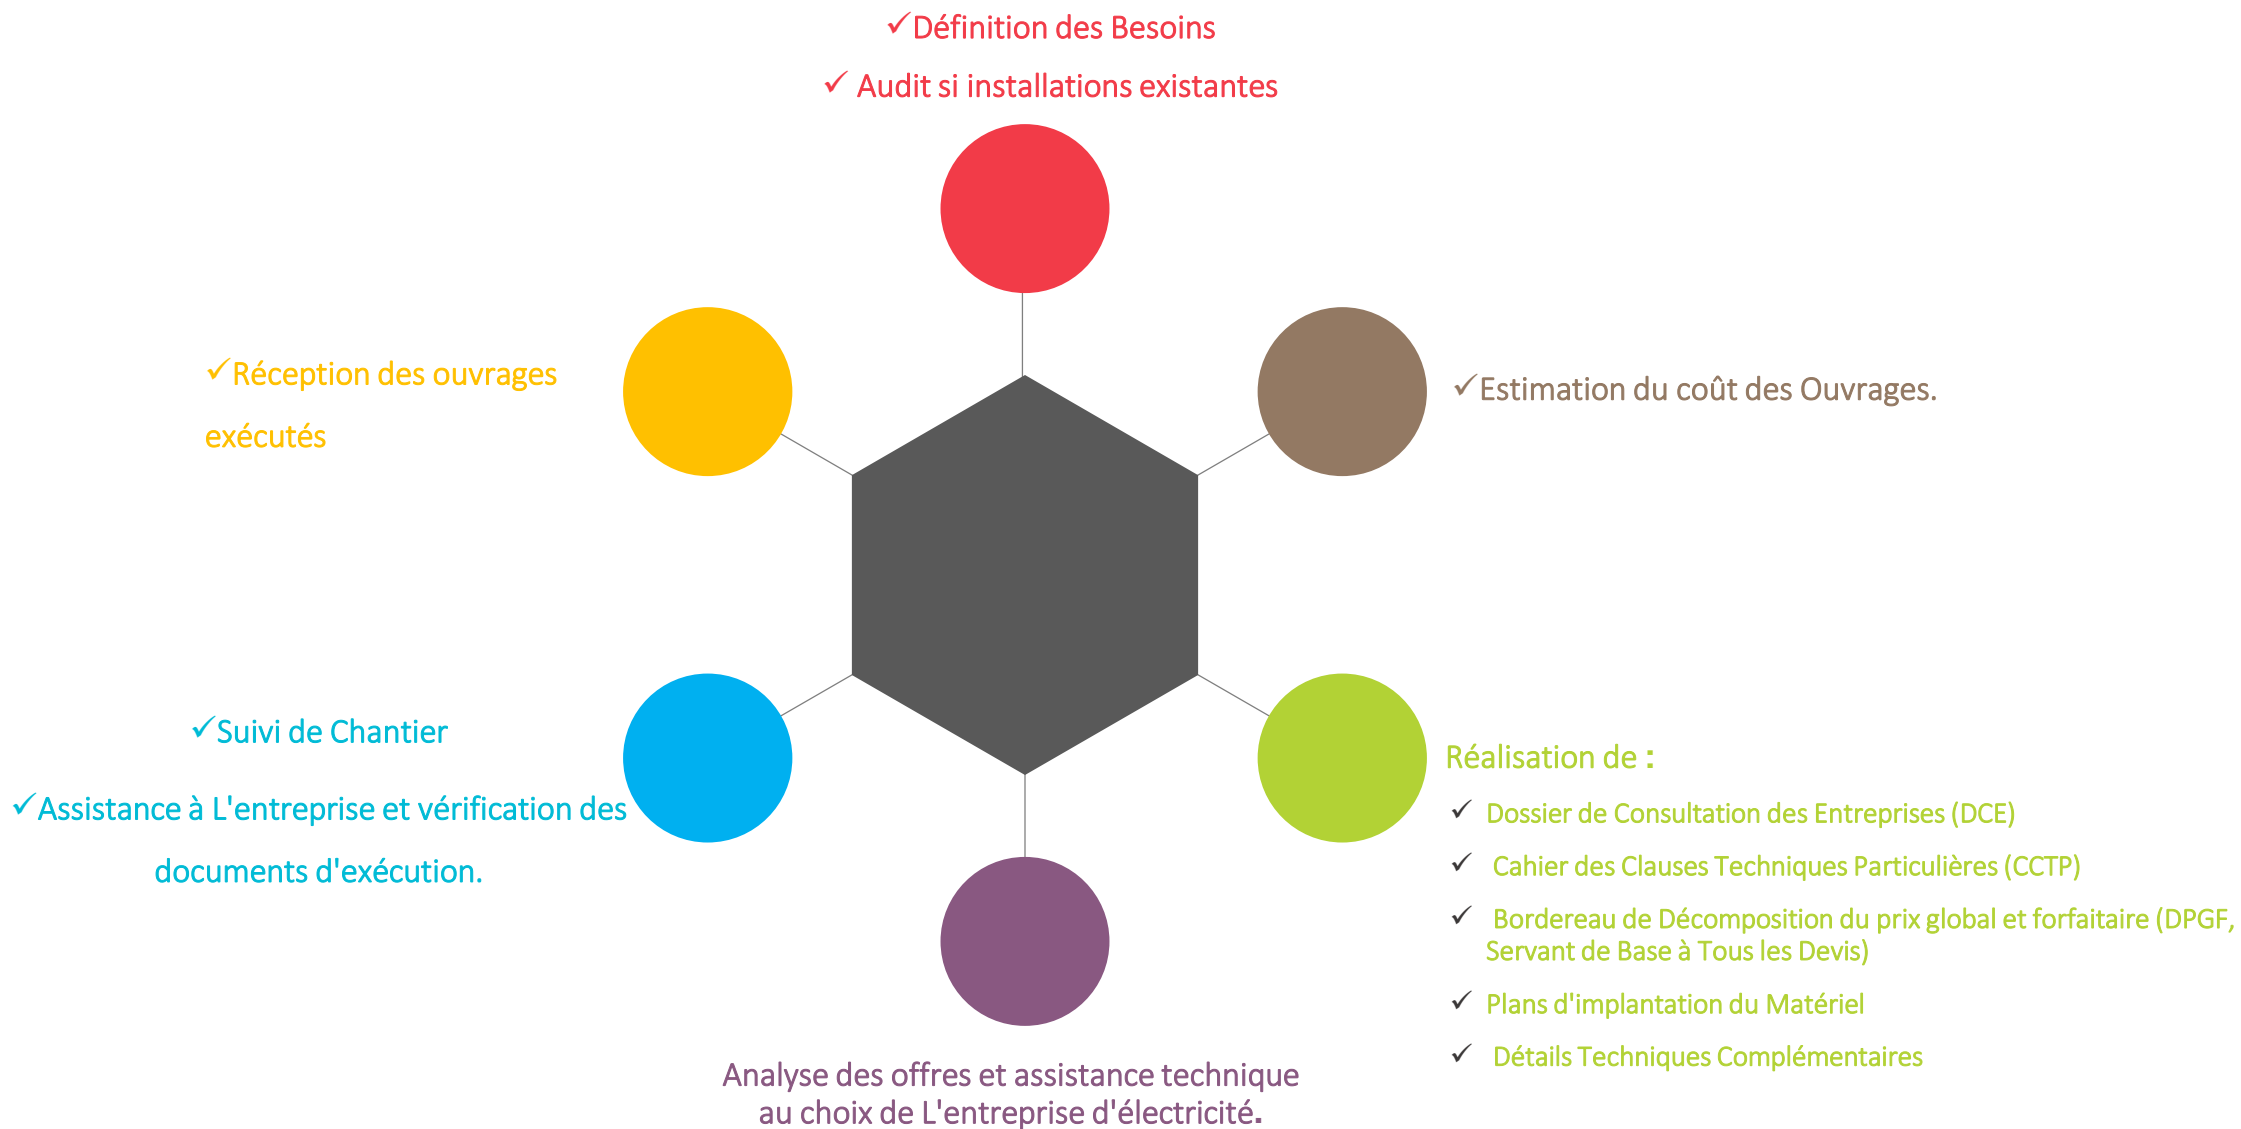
✓Définition des Besoins

✓ Audit si installations existantes

✓Réception des ouvrages exécutés

✓Estimation du coût des Ouvrages.

✓Suivi de Chantier

✓Assistance à L'entreprise et vérification des documents d'exécution.

Réalisation de :

✓ Dossier de Consultation des Entreprises (DCE)

✓ Cahier des Clauses Techniques Particulières (CCTP)

✓ Bordereau de Décomposition du prix global et forfaitaire (DPGF, Servant de Base à Tous les Devis)

✓ Plans d'implantation du Matériel

✓ Détails Techniques Complémentaires

Analyse des offres et assistance technique au choix de L'entreprise d'électricité.